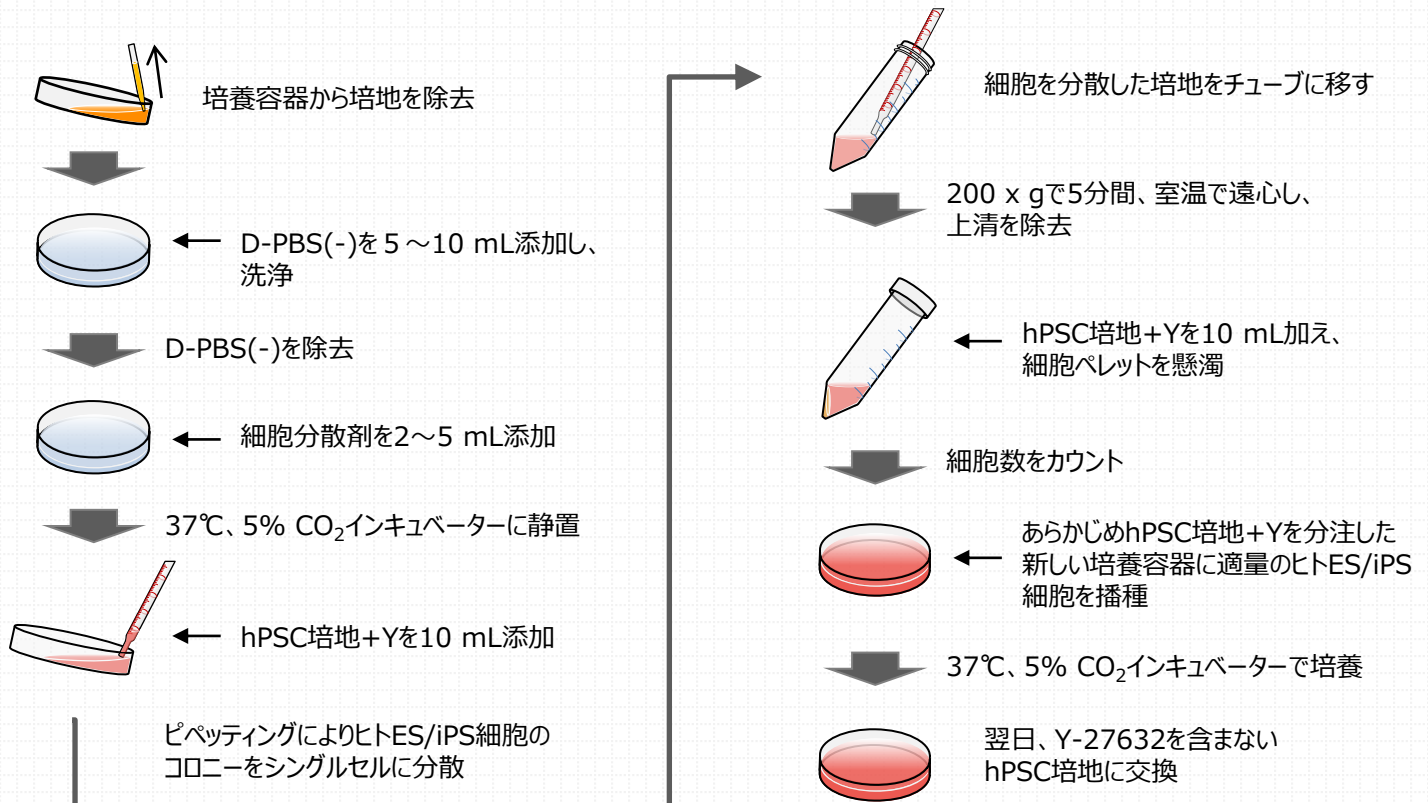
培養容器から培地を除去

D-PBS(-)を５～10 mL添加し、洗浄

D-PBS(-)を除去

細胞分散剤を2～5 mL添加

37℃、5% $CO_2$インキュベーターに静置

hPSC培地+Yを10 mL添加

ピペッティングによりヒトES/iPS細胞のコロニーをシングルセルに分散

細胞を分散した培地をチューブに移す

200 x gで5分間、室温で遠心し、上清を除去

hPSC培地+Yを10 mL加え、細胞ペレットを懸濁

細胞数をカウント

あらかじめhPSC培地+Yを分注した新しい培養容器に適量のヒトES/iPS細胞を播種

37℃、5% $CO_2$インキュベーターで培養

翌日、Y-27632を含まないhPSC培地に交換